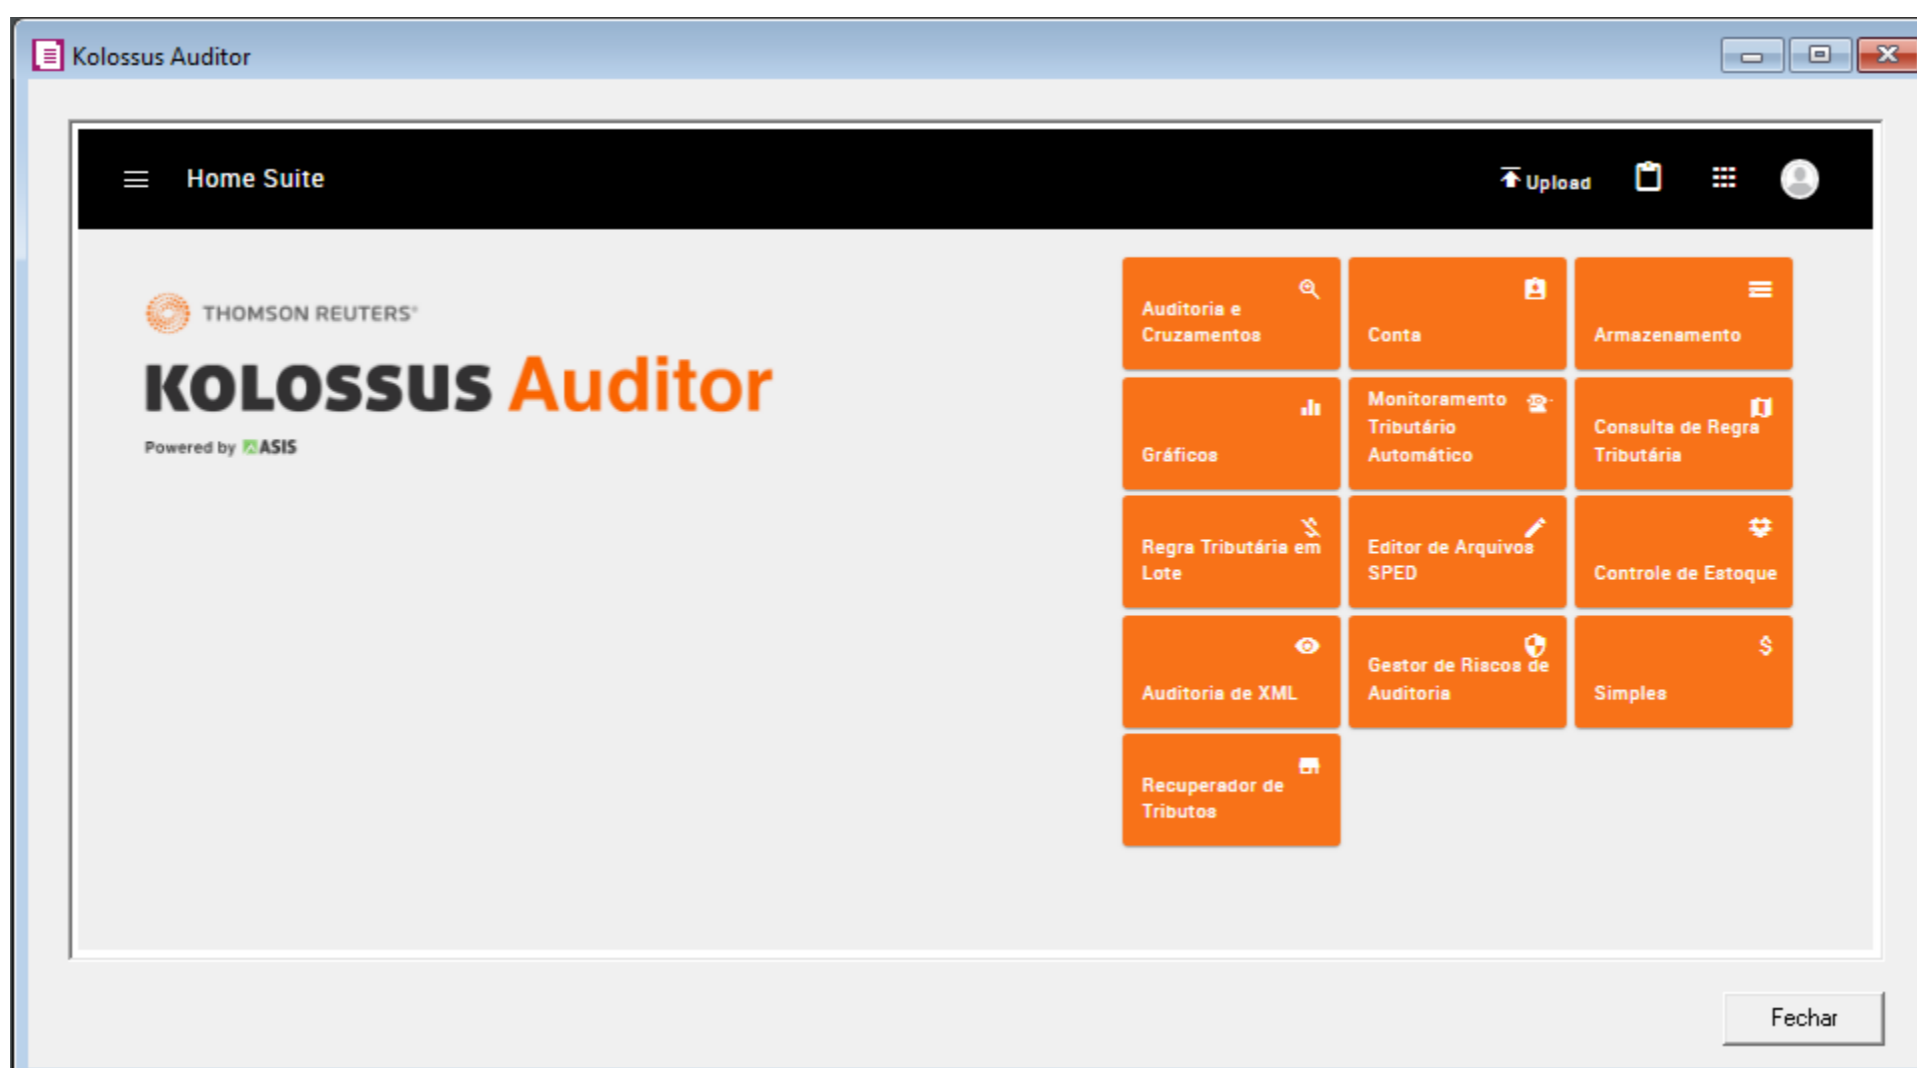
Kolossus Auditor

Home Suite

Upload

THOMSON REUTERS

KOLOSSUS Auditor

Powered by ASIS

Auditoria e Cruzamentos

Conta

Armazenamento

Gráficos

Monitoramento Tributário Automático

Consulta de Regra Tributária

Regra Tributária em Lote

Editor de Arquivos SPED

Controle de Estoque

Auditoria de XML

Gestor de Riscos de Auditoria

$

Simples

Recuperador de Tributos

Fechar